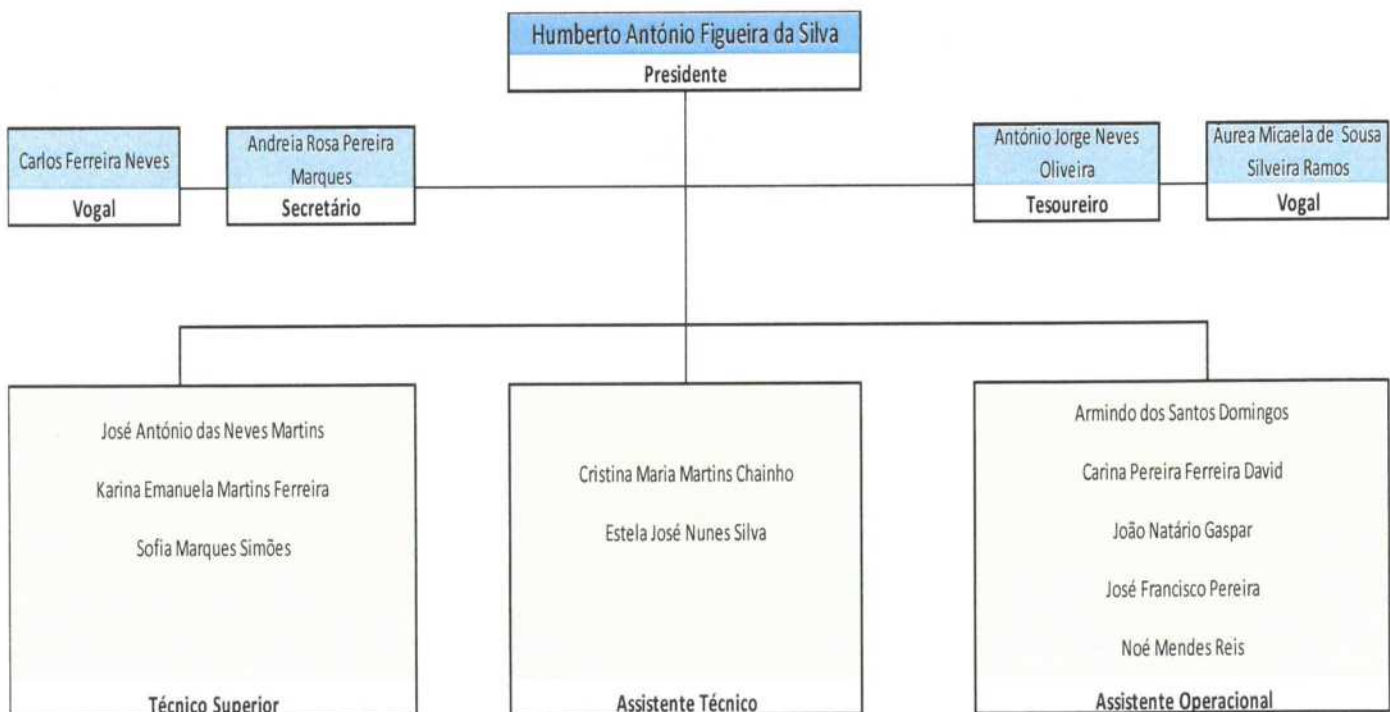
Humberto António Figueira da Silva
Presidente

Carlos Ferreira Neves
Vogal

Andreia Rosa Pereira Marques
Secretário

António Jorge Neves Oliveira
Tesoureiro

Aurea Micaela de Sousa Silveira Ramos
Vogal

José António das Neves Martins

Karina Emanuela Martins Ferreira

Sofia Marques Simões

Técnico Superior

Cristina Maria Martins Chainho

Estela José Nunes Silva

Assistente Técnico

Armindo dos Santos Domingos

Carina Pereira Ferreira David

João Natário Gaspar

José Francisco Pereira

Noé Mendes Reis

Assistente Operacional